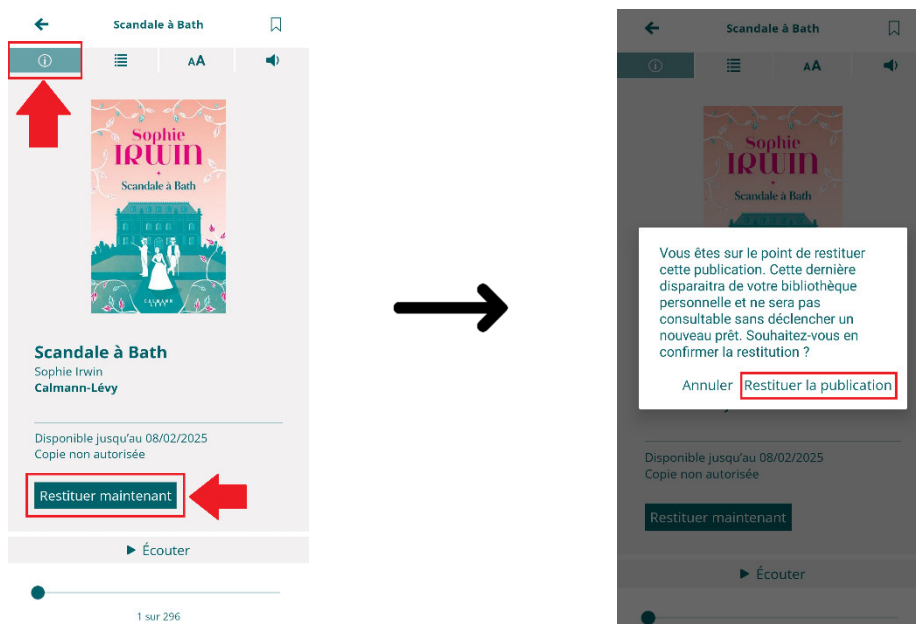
Scandale à Bath

AA

Sophie IRWIN
Scandale à Bath
CALMANN LÉVY

Scandale à Bath
Sophie Irwin
Calmann-Lévy

Disponible jusqu'au 08/02/2025
Copie non autorisée

Restituer maintenant

▶ Écouter

1 sur 296

Scandale à Bath

AA

Sophie IRWIN
Scandale à Bath

Vous êtes sur le point de restituer cette publication. Cette dernière disparaitra de votre bibliothèque personnelle et ne sera pas consultable sans déclencher un nouveau prêt. Souhaitez-vous en confirmer la restitution ?

Annuler Restituer la publication

Disponible jusqu'au 08/02/2025
Copie non autorisée

Restituer maintenant

▶ Écouter